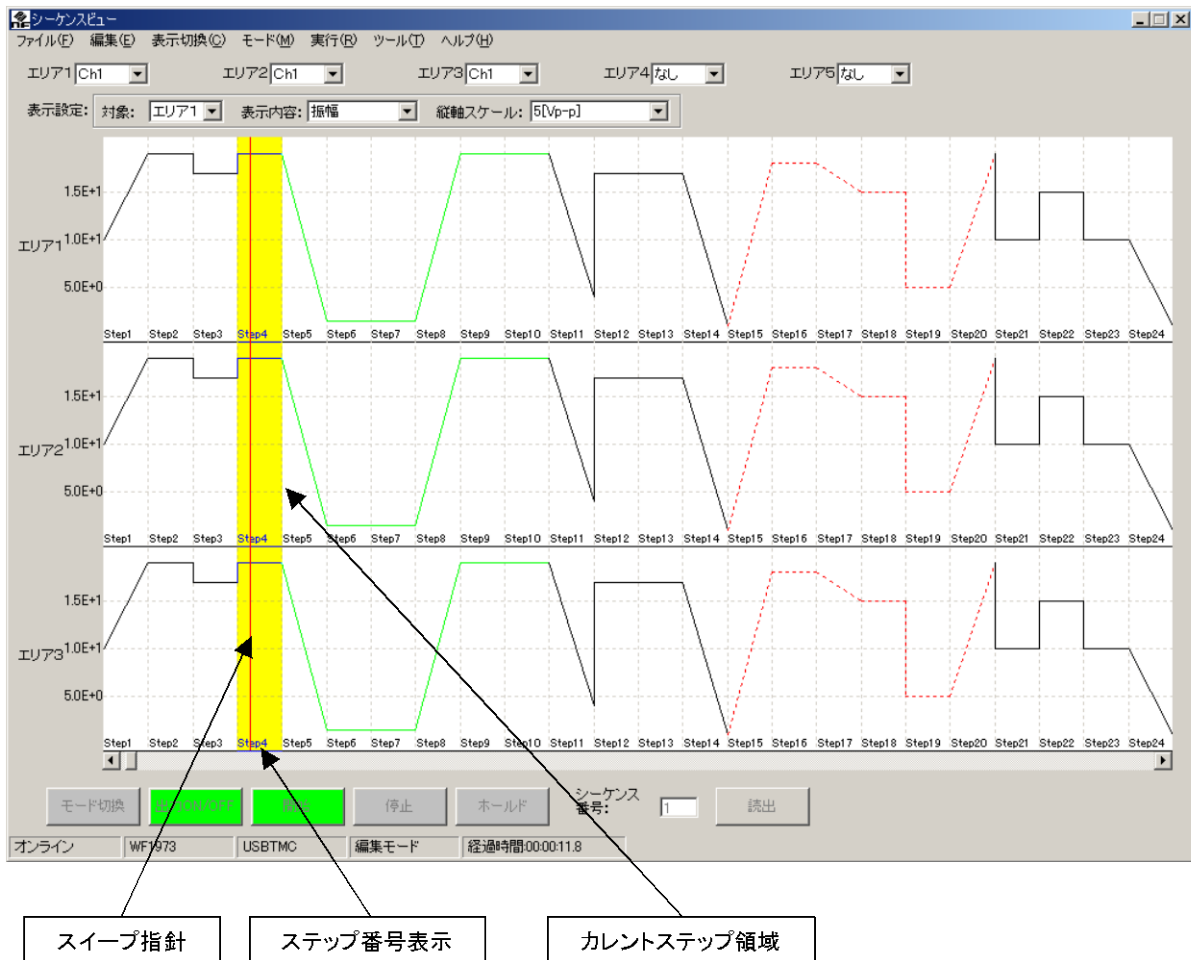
シーケンスビュー

ファイル(F) 編集(E) 表示切換(C) モード(M) 実行(R) ツール(T) ヘルプ(H)

エリア1 Ch1 エリア2 Ch1 エリア3 Ch1 エリア4 なし エリア5 なし

表示設定: 対象: エリア1 表示内容: 振幅 縦軸スケール: 5[Vp-p]

1.5E+1
エリア1 1.0E+1
5.0E+0

Step1 Step2 Step3 Step4 Step5 Step6 Step7 Step8 Step9 Step10 Step11 Step12 Step13 Step14 Step15 Step16 Step17 Step18 Step19 Step20 Step21 Step22 Step23 Step24

1.5E+1
エリア2 1.0E+1
5.0E+0

Step1 Step2 Step3 Step4 Step5 Step6 Step7 Step8 Step9 Step10 Step11 Step12 Step13 Step14 Step15 Step16 Step17 Step18 Step19 Step20 Step21 Step22 Step23 Step24

1.5E+1
エリア3 1.0E+1
5.0E+0

Step1 Step2 Step3 Step4 Step5 Step6 Step7 Step8 Step9 Step10 Step11 Step12 Step13 Step14 Step15 Step16 Step17 Step18 Step19 Step20 Step21 Step22 Step23 Step24

モード切換 出力ON/OFF 開始 停止 ホールド シーケンス番号: 1 読出

オンライン WF1973 USBTMC 編集モード 経過時間00:00:11.8

スイープ指針 ステップ番号表示 カレントステップ領域